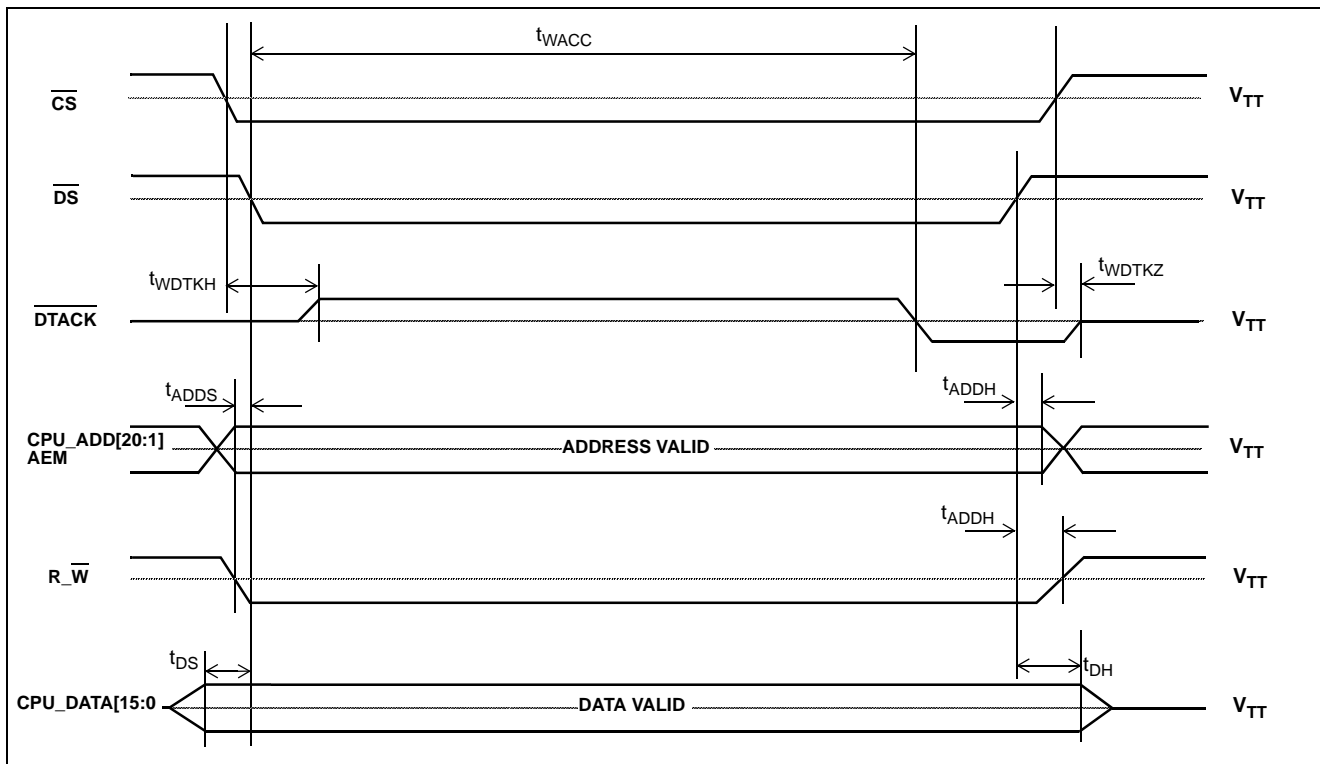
$t_{WACC}$

$\overline{CS}$ $V_{TT}$

$\overline{DS}$ $V_{TT}$

$t_{WDTKH}$ $t_{WDTKZ}$

$\overline{DTACK}$ $V_{TT}$

$t_{ADDS}$ $t_{ADDH}$

CPU_ADD[20:1] AEM ADDRESS VALID $V_{TT}$

$t_{ADDH}$

R_$\overline{W}$ $V_{TT}$

$t_{DS}$ $t_{DH}$

CPU_DATA[15:0 DATA VALID $V_{TT}$